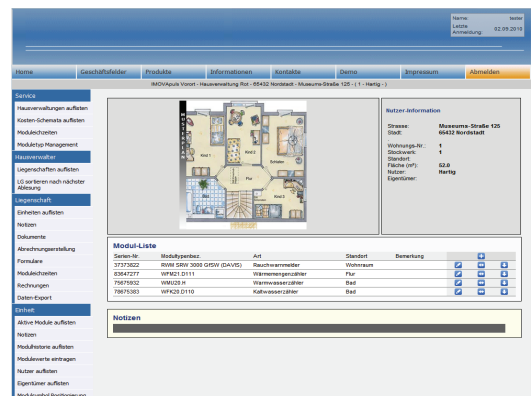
Name: tester
Letzte Anmeldung: 02.05.2010

Home | Geschäftsfelder | Produkte | Informationen | Kontakte | Demo | Impressum | Abmelden

IMOVApuls Vorort - Hausverwaltung Rot - 65432 Nordstadt - Museums-Straße 125 - ( 1 - Hartig - )

Service
Hausverwaltungen auflisten
Kosten-Schemata auflisten
Moduleichzeiten
Modultyp Management

Hausverwalter
Liegenschaften auflisten
LG sortieren nach nächster Ablesung

Liegenschaft
Einheiten auflisten
Notizen
Dokumente
Abrechnungserstellung
Formulare
Moduleichzeiten
Rechnungen
Daten-Export

Einheit
Aktive Module auflisten
Notizen
Modulhistorie auflisten
Modulwerte eintragen
Nutzer auflisten
Eigentümer auflisten
Modulsymbol Positionierung

Kind 1
Kind 2
Schlafen
Flur
Bad
Kind 3

Nutzer-Information

| | |
|---|---|
| Strasse: | Museums-Straße 125 |
| Stadt: | 65432 Nordstadt |
| Wohnungs-Nr.: | 1 |
| Stockwerk: | 1 |
| Standort: | |
| Fläche (m²): | 52.0 |
| Nutzer: | Hartig |
| Eigentümer: | |

Modul-Liste

| Serien-Nr. | Modultypenbez. | Art | Standort | Bemerkung |
|---|---|---|---|---|
| 37373822 | RWM SRW 3000 G/ISW (DAVIS) | Rauchwarnmelder | Wohnraum | |
| 83647277 | WFM21.D111 | Wärmemengenzähler | Flur | |
| 75675932 | WMU20.H | Warmwasserzähler | Bad | |
| 78675383 | WFK20.D110 | Kaltwasserzähler | Bad | |

Notizen